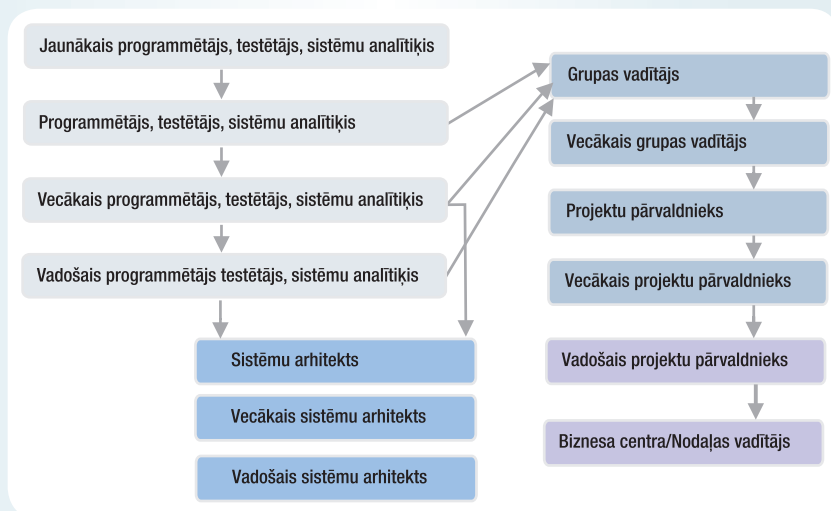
Jaunākais programmētājs, testētājs, sistēmu analītiķis

Programmētājs, testētājs, sistēmu analītiķis

Vecākais programmētājs, testētājs, sistēmu analītiķis

Vadošais programmētājs testētājs, sistēmu analītiķis

Sistēmu arhitekts

Vecākais sistēmu arhitekts

Vadošais sistēmu arhitekts

Grupas vadītājs

Vecākais grupas vadītājs

Projektu pārvaldnieks

Vecākais projektu pārvaldnieks

Vadošais projektu pārvaldnieks

Biznesa centra/Nodaļas vadītājs